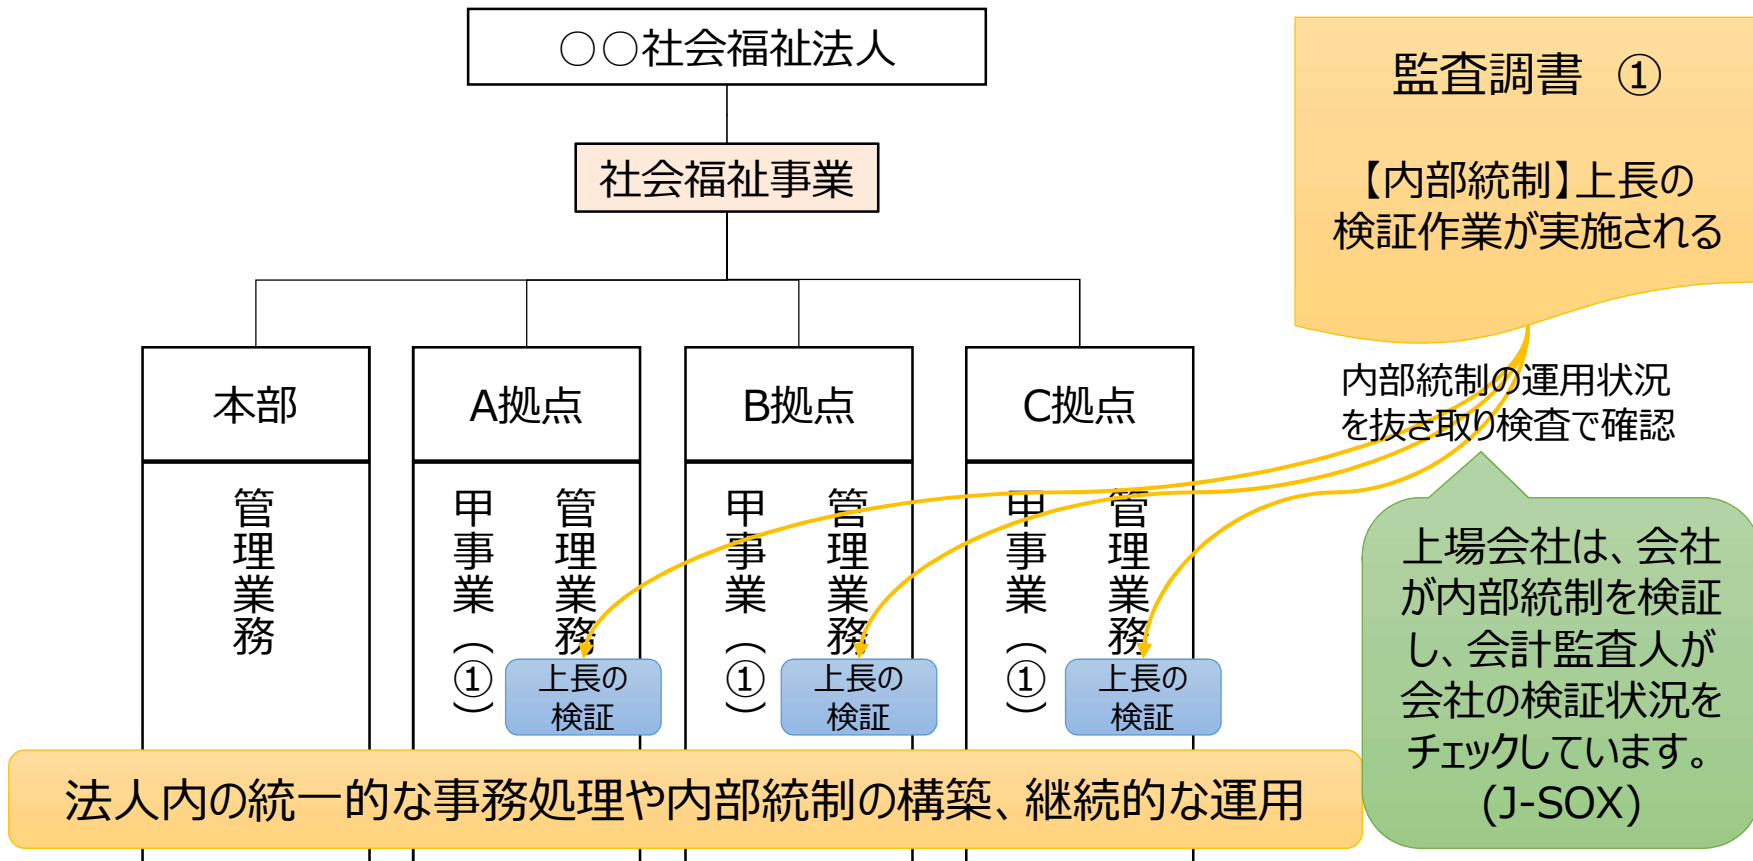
○○社会福祉法人

社会福祉事業

本部

管理業務

A拠点

甲事業（①）

管理業務

上長の検証

B拠点

甲事業（①）

管理業務

上長の検証

C拠点

甲事業（①）

管理業務

上長の検証

監査調書　①

【内部統制】上長の検証作業が実施される

内部統制の運用状況を抜き取り検査で確認

上場会社は、会社が内部統制を検証し、会計監査人が会社の検証状況をチェックしています。(J-SOX)

法人内の統一的な事務処理や内部統制の構築、継続的な運用